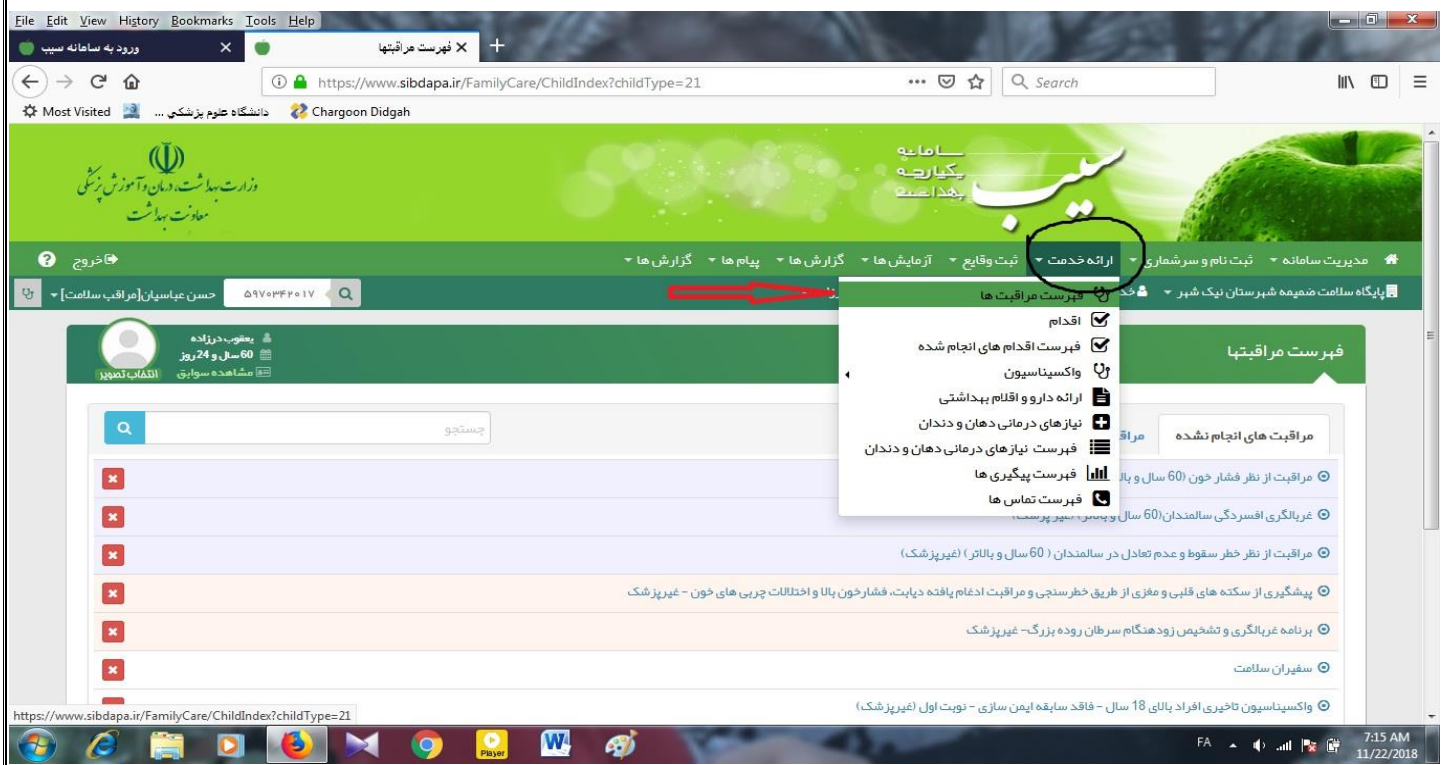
File Edit View History Bookmarks Tools Help

ورود به سامانه سیب ×
فهرست مراقبتها ×
+

https://www.sibdapa.ir/FamilyCare/ChildIndex?childType=21
Search

Most Visited
دانشگاه علوم پزشکی ...
Chargoon Didgah

وزارت بهداشت، درمان و آموزش پزشکی
معاونت بهداشت

سامانه یکپارچه بهداشت
سیب

مدیریت سامانه ▾ ثبت نام و سرشماری ▾ ارائه خدمت ▾ ثبت وقایع ▾ آزمایش ها ▾ گزارش ها ▾ پیام ها ▾ گزارش ها ▾
خروج

پایگاه سلامت ضمیمه شهرستان نیک شهر
۵۹۷۰۳۴۲۰۱۷
حسن عباسیان[مراقب سلامت] ▾

فهرست مراقبت ها
اقدام
فهرست اقدام های انجام شده
واکسیناسیون
ارائه دارو و اقلام بهداشتی
نیازهای درمانی دهان و دندان
فهرست نیازهای درمانی دهان و دندان
فهرست پیگیری ها
فهرست تماس ها

فهرست مراقبتها

یعقوب درزاده
60 سال و 24 روز
مشاهده سوابق
انتخاب تصویر

مراقبت های انجام نشده
مراق

جستجو

مراقبت از نظر فشار خون (60 سال و بال
غربالگری افسردگی سالمندان(60 سال و بالاتر) (غیر پزشک)
مراقبت از نظر خطر سقوط و عدم تعادل در سالمندان ( 60 سال و بالاتر) (غیرپزشک)
پیشگیری از سکته های قلبی و مغزی از طریق خطرسنجی و مراقبت ادغام یافته دیابت، فشارخون بالا و اختلالات چربی های خون - غیرپزشک
برنامه غربالگری و تشخیص زودهنگام سرطان روده بزرگ- غیرپزشک
سفیران سلامت
واکسیناسیون تاخیری افراد بالای 18 سال - فاقد سابقه ایمن سازی - نوبت اول (غیرپزشک)

https://www.sibdapa.ir/FamilyCare/ChildIndex?childType=21

Player
FA
7:15 AM
11/22/2018